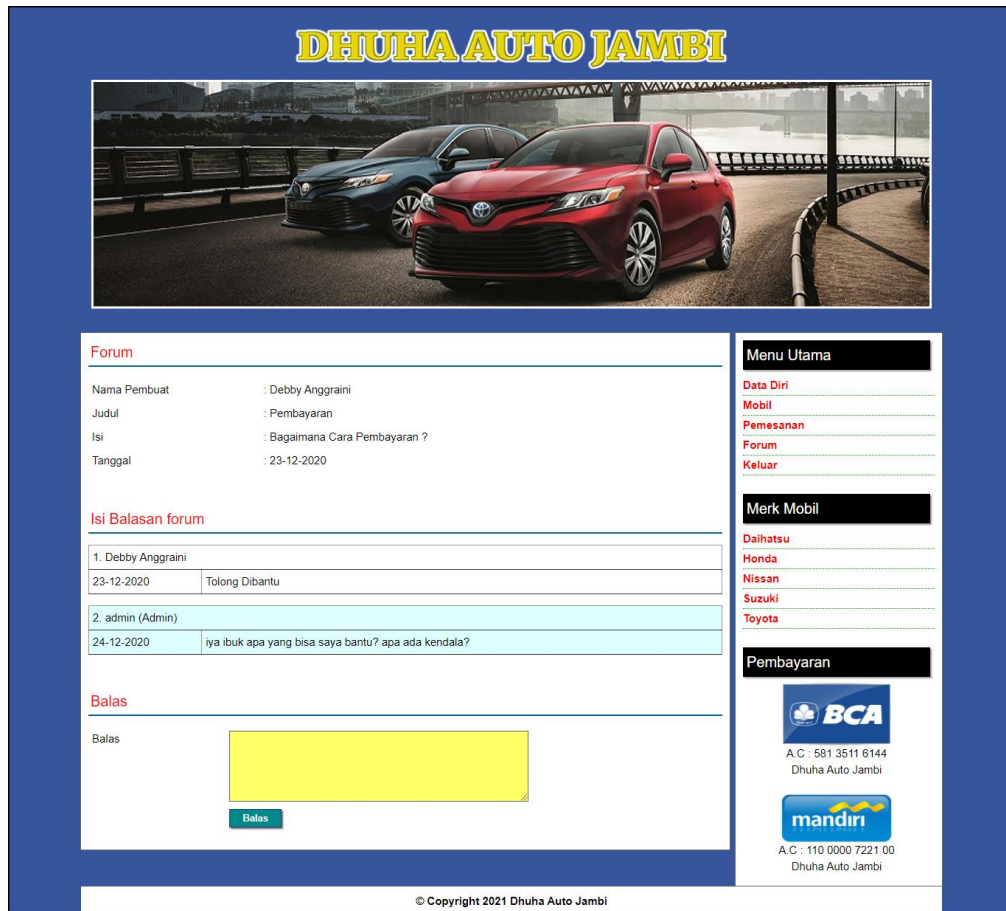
DHUHA AUTO JAMBI

Forum

Nama Pembuat : Debby Anggraini
Judul : Pembayaran
Isi : Bagaimana Cara Pembayaran ?
Tanggal : 23-12-2020

Isi Balasan forum

| 1. Debby Anggraini | |
|---|---|
| 23-12-2020 | Tolong Dibantu |

| 2. admin (Admin) | |
|---|---|
| 24-12-2020 | iya ibuk apa yang bisa saya bantu? apa ada kendala? |

Balas

Balas

Balas

Menu Utama

Data Diri
Mobil
Pemesanan
Forum
Keluar

Merk Mobil

Daihatsu
Honda
Nissan
Suzuki
Toyota

Pembayaran

BCA
A.C : 581 3511 6144
Dhuha Auto Jambi

mandiri
A.C : 110 0000 7221 00
Dhuha Auto Jambi

© Copyright 2021 Dhuha Auto Jambi